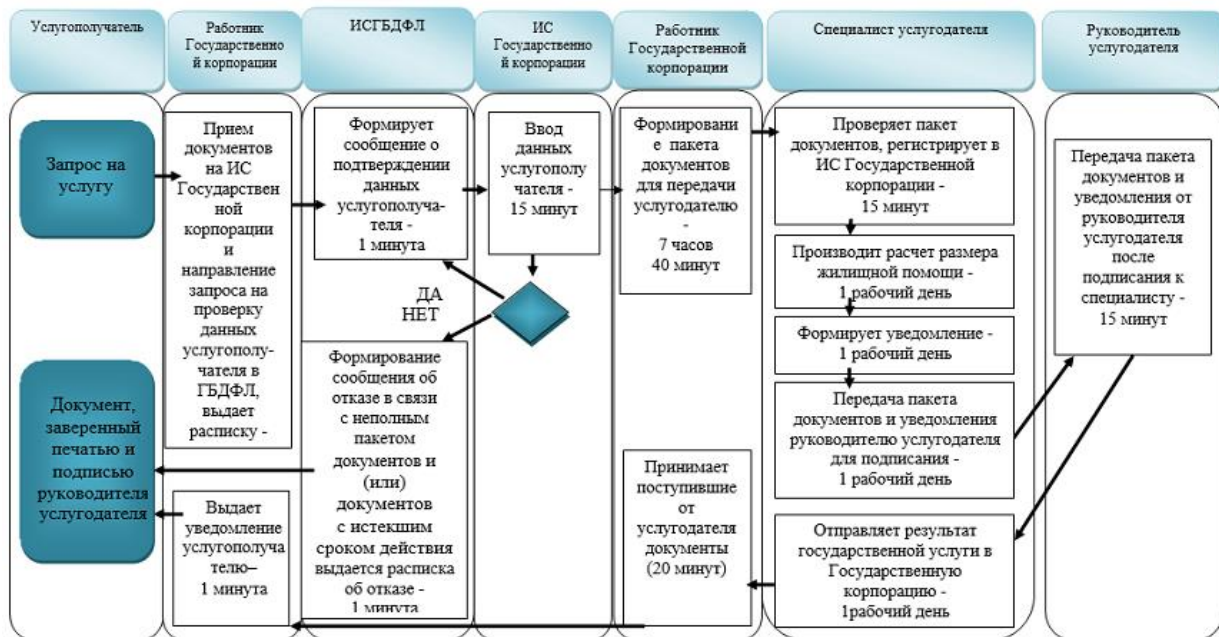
Услугополучатель

Работник Государственной корпорации

ИСГБДФЛ

ИС Государственной корпорации

Работник Государственной корпорации

Специалист услугодателя

Руководитель услугодателя

Запрос на услугу

Прием документов на ИС Государственной корпорации и направление запроса на проверку данных услугополучателя в ГБДФЛ, выдает расписку -

Формирует сообщение о подтверждении данных услугополучателя - 1 минута

Ввод данных услугополучателя - 15 минут

Формирование пакета документов для передачи услугодателю - 7 часов 40 минут

Проверяет пакет документов, регистрирует в ИС Государственной корпорации - 15 минут

Производит расчет размера жилищной помощи - 1 рабочий день

Формирует уведомление - 1 рабочий день

Передача пакета документов и уведомления руководителю услугодателя для подписания - 1 рабочий день

Передача пакета документов и уведомления от руководителя услугодателя после подписания к специалисту - 15 минут

ДА

НЕТ

Формирование сообщения об отказе в связи с неполным пакетом документов и (или) документов с истекшим сроком действия выдается расписка об отказе - 1 минута

Документ, заверенный печатью и подписью руководителя услугодателя

Выдает уведомление услугополучателю– 1 минута

Принимает поступившие от услугодателя документы (20 минут)

Отправляет результат государственной услуги в Государственную корпорацию - 1рабочий день